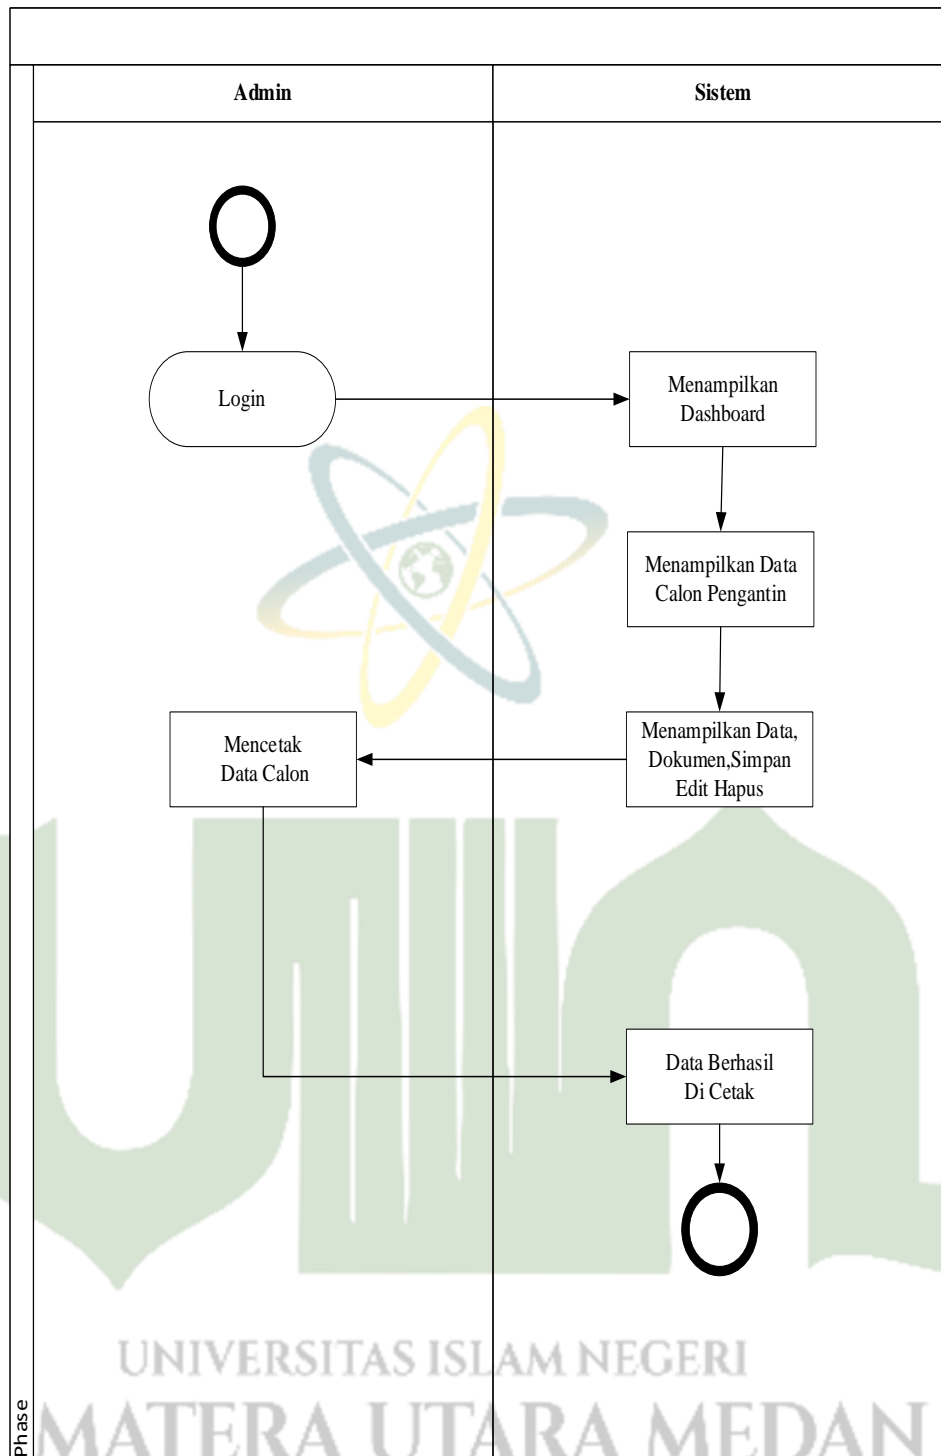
Admin

Sistem

Login

Menampilkan Dashboard

Menampilkan Data Calon Pengantin

Mencetak Data Calon

Menampilkan Data, Dokumen,Simpan Edit Hapus

Data Berhasil Di Cetak

Phase

UNIVERSITAS ISLAM NEGERI
MATERA UTARA MEDAN